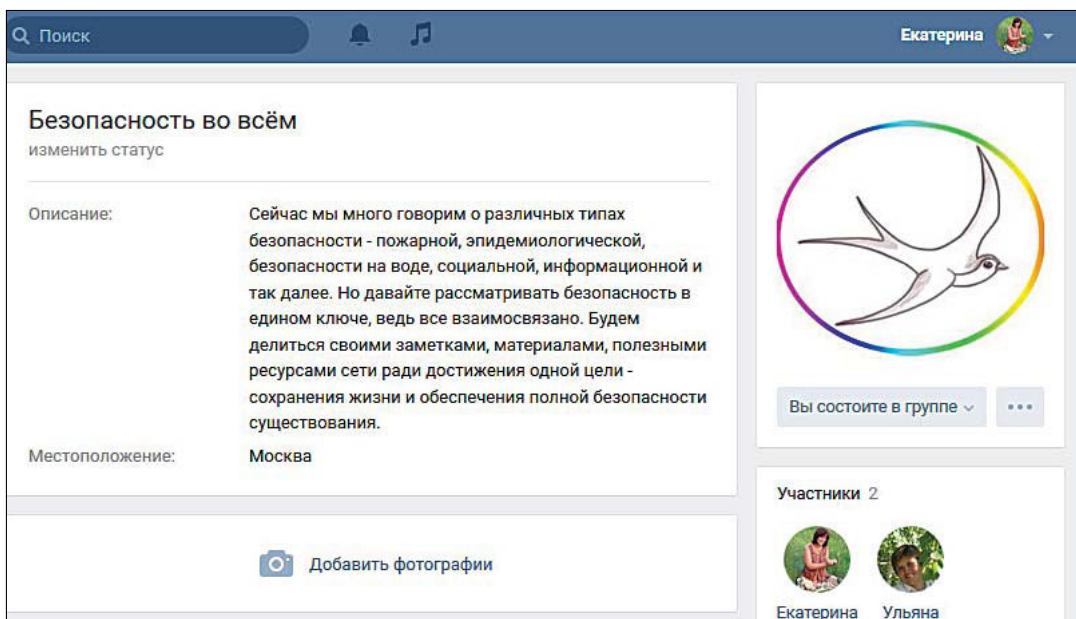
Поиск

Екатерина

Безопасность во всём
изменить статус

Описание: Сейчас мы много говорим о различных типах безопасности - пожарной, эпидемиологической, безопасности на воде, социальной, информационной и так далее. Но давайте рассматривать безопасность в едином ключе, ведь все взаимосвязано. Будем делиться своими заметками, материалами, полезными ресурсами сети ради достижения одной цели - сохранения жизни и обеспечения полной безопасности существования.

Местоположение: Москва

Вы состоите в группе

Участники 2

Екатерина Ульяна

Добавить фотографии